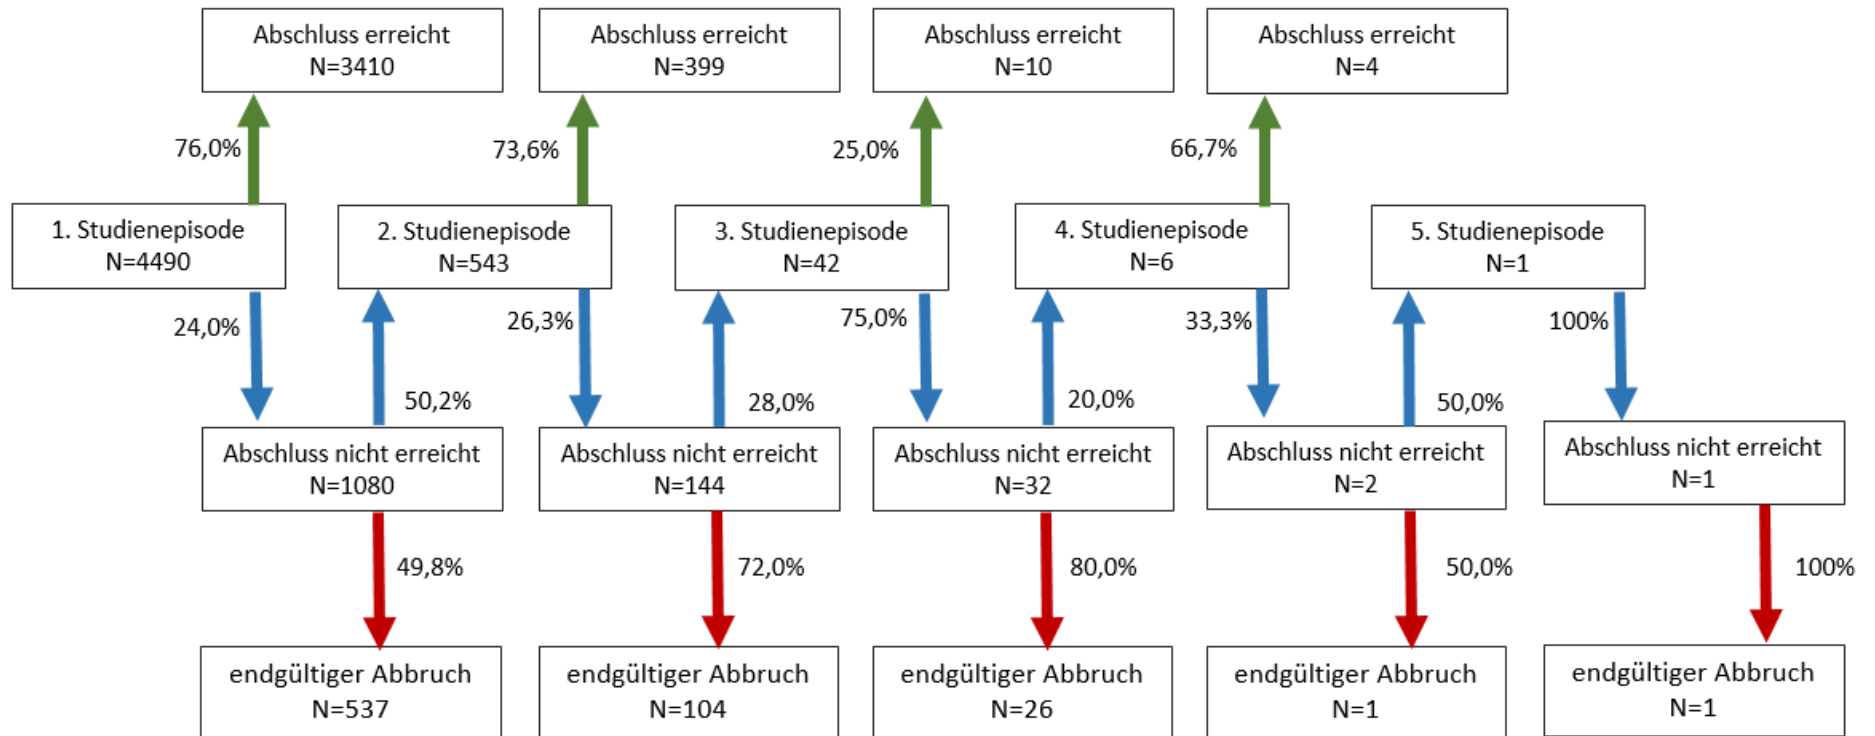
Abschluss erreicht
N=3410

Abschluss erreicht
N=399

Abschluss erreicht
N=10

Abschluss erreicht
N=4

76,0%

73,6%

25,0%

66,7%

1. Studienepisode
N=4490

2. Studienepisode
N=543

3. Studienepisode
N=42

4. Studienepisode
N=6

5. Studienepisode
N=1

24,0%

26,3%

75,0%

33,3%

100%

50,2%

28,0%

20,0%

50,0%

Abschluss nicht erreicht
N=1080

Abschluss nicht erreicht
N=144

Abschluss nicht erreicht
N=32

Abschluss nicht erreicht
N=2

Abschluss nicht erreicht
N=1

49,8%

72,0%

80,0%

50,0%

100%

endgültiger Abbruch
N=537

endgültiger Abbruch
N=104

endgültiger Abbruch
N=26

endgültiger Abbruch
N=1

endgültiger Abbruch
N=1